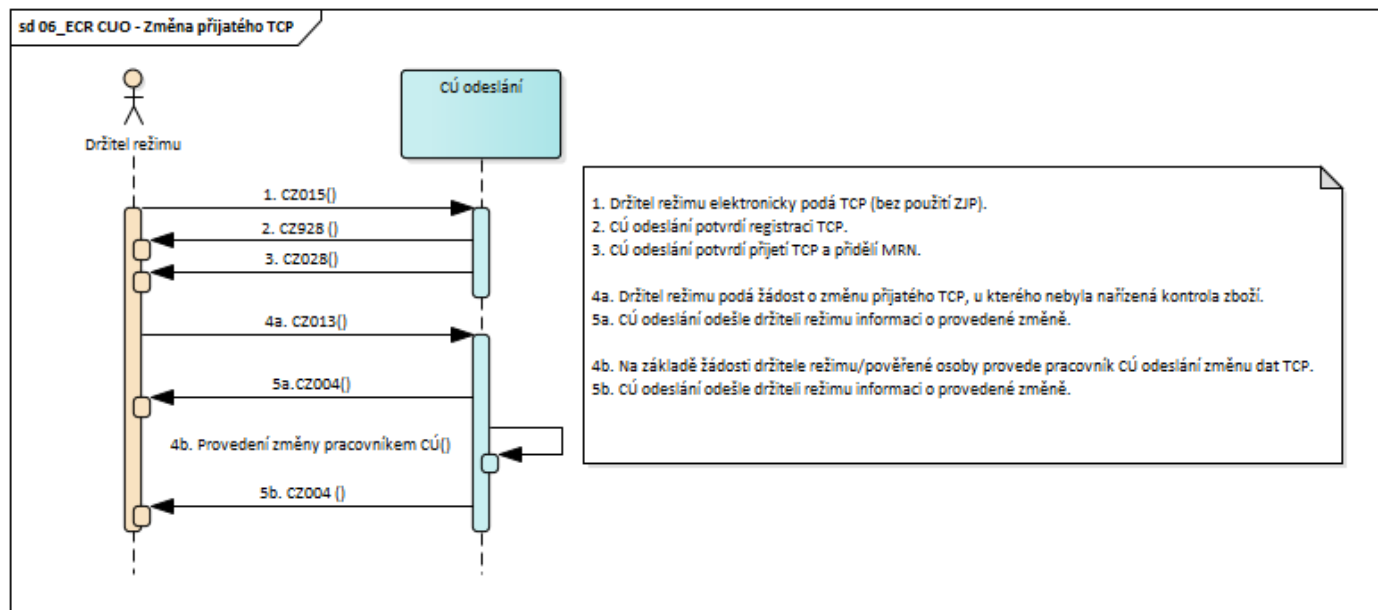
sd 06_ECR CUO - Změna přijatého TCP

Držitel režimu

CÚ odeslání

1. CZ015()

2. CZ928 ()

3. CZ028()

4a. CZ013()

5a.CZ004()

4b. Provedení změny pracovníkem CÚ()

5b. CZ004 ()

1. Držitel režimu elektronicky podá TCP (bez použití ZJP).
2. CÚ odeslání potvrdí registraci TCP.
3. CÚ odeslání potvrdí přijetí TCP a přidělí MRN.

4a. Držitel režimu podá žádost o změnu přijatého TCP, u kterého nebyla nařízená kontrola zboží.
5a. CÚ odeslání odešle držiteli režimu informaci o provedené změně.

4b. Na základě žádosti držitele režimu/pověřené osoby provede pracovník CÚ odeslání změnu dat TCP.
5b. CÚ odeslání odešle držiteli režimu informaci o provedené změně.